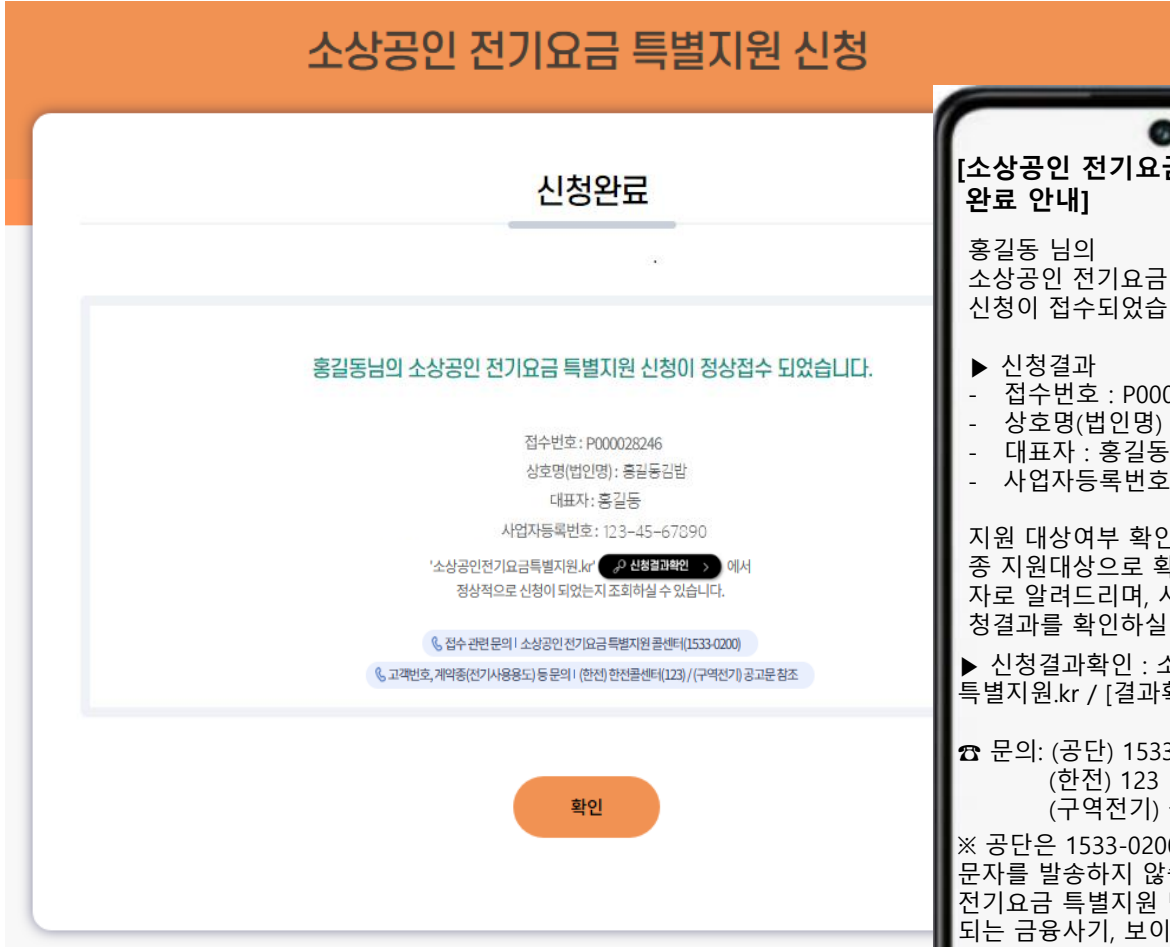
소상공인 전기요금 특별지원 신청

신청완료

홍길동님의 소상공인 전기요금 특별지원 신청이 정상접수 되었습니다.

접수번호 : P000028246
상호명(법인명) : 홍길동김밥
대표자 : 홍길동
사업자등록번호 : 123-45-67890

'소상공인전기요금특별지원.kr' 신청결과확인 > 에서
정상적으로 신청이 되었는지 조회하실 수 있습니다.

접수 관련 문의 | 소상공인전기요금특별지원 콜센터(1533-0200)

고객번호, 계약종(전기사용용도) 등 문의 | (한전) 한전콜센터(123) / (구역전기) 공고문 참조

확인

[소상공인 전기요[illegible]
완료 안내]

홍길동 님의
소상공인 전기요금 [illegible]
신청이 접수되었습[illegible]

▶ 신청결과
- 접수번호 : P000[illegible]
- 상호명(법인명) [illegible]
- 대표자 : 홍길동
- 사업자등록번호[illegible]

지원 대상여부 확인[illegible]
종 지원대상으로 확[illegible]
자로 알려드리며, 시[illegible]
청결과를 확인하실 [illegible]

▶ 신청결과확인 : 소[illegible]
특별지원.kr / [결과확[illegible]

☎ 문의: (공단) 1533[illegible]
(한전) 123
(구역전기) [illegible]

※ 공단은 1533-0200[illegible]
문자를 발송하지 않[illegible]
전기요금 특별지원 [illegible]
되는 금융사기, 보이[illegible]